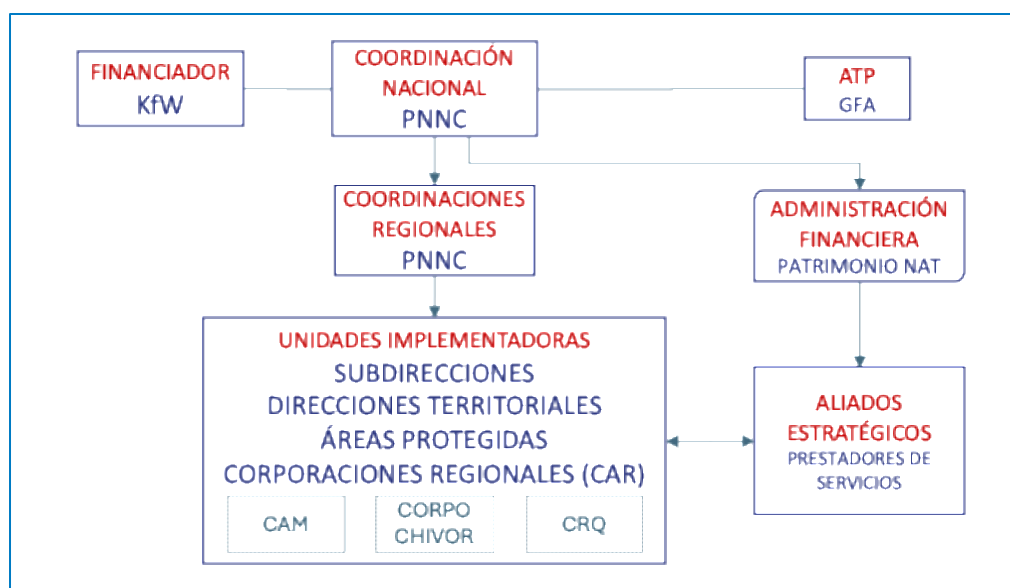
FINANCIADOR
KfW

COORDINACIÓN NACIONAL
PNNC

ATP
GFA

COORDINACIONES REGIONALES
PNNC

ADMINISTRACIÓN FINANCIERA
PATRIMONIO NAT

UNIDADES IMPLEMENTADORAS
SUBDIRECCIONES
DIRECCIONES TERRITORIALES
ÁREAS PROTEGIDAS
CORPORACIONES REGIONALES (CAR)

CAM

CORPO CHIVOR

CRQ

ALIADOS ESTRATÉGICOS
PRESTADORES DE SERVICIOS